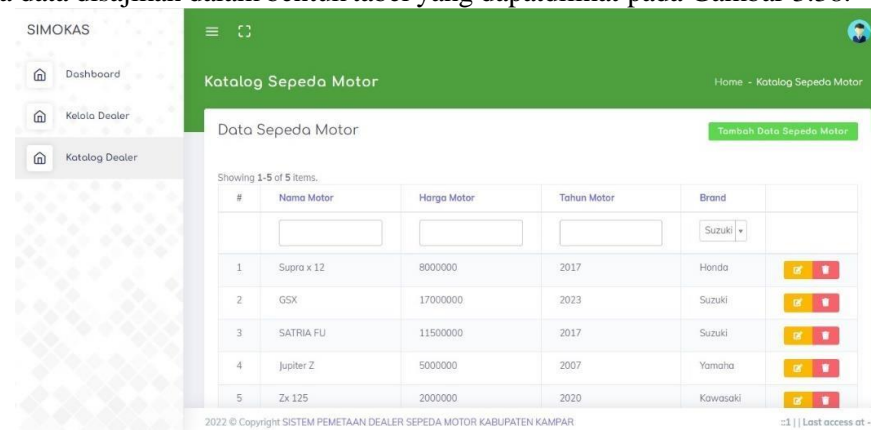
a data disajikan dalam bentuk tabel yang dapatdilihat pada Gambar 5.30.

SIMOKAS

Dashboard

Kelola Dealer

Katalog Dealer

Katalog Sepeda Motor

Home - Katalog Sepeda Motor

Data Sepeda Motor

Tambah Data Sepeda Motor

Showing 1-5 of 5 items.

| # | Nama Motor | Harga Motor | Tahun Motor | Brand |
|---|---|---|---|---|
| | | | | Suzuki |
| 1 | Supra x 12 | 8000000 | 2017 | Honda |
| 2 | GSX | 17000000 | 2023 | Suzuki |
| 3 | SATRIA FU | 11500000 | 2017 | Suzuki |
| 4 | Jupiter Z | 5000000 | 2007 | Yamaha |
| 5 | Zx 125 | 2000000 | 2020 | Kawasaki |

2022 © Copyright SISTEM PEMETAAN DEALER SEPEDA MOTOR KABUPATEN KAMPAR

::1 | | Last access at -